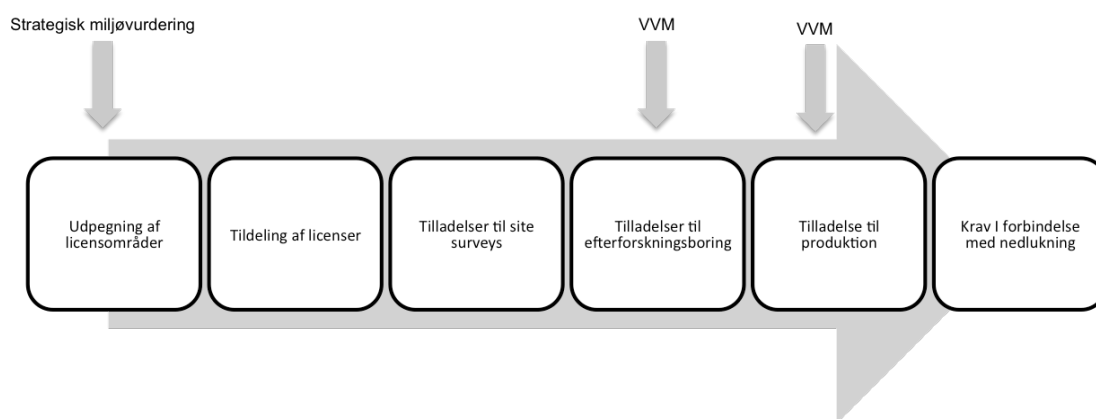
Strategisk miljøvurdering

VVM

VVM

Udpegning af licensområder

Tildeling af licenser

Tilladelser til site surveys

Tilladelser til efterforskningsboring

Tilladelse til produktion

Krav I forbindelse med nedlukning